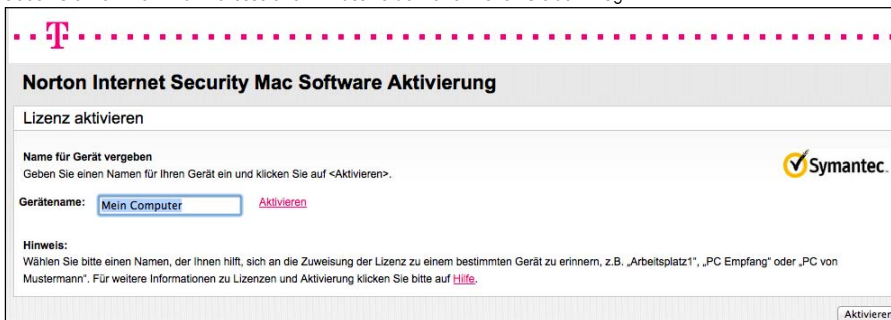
T

Norton Internet Security Mac Software Aktivierung

Lizenz aktivieren

Name für Gerät vergeben
Geben Sie einen Namen für Ihren Gerät ein und klicken Sie auf <Aktivieren>.

Symantec.

Gerätename: Mein Computer Aktivieren

Hinweis:
Wählen Sie bitte einen Namen, der Ihnen hilft, sich an die Zuweisung der Lizenz zu einem bestimmten Gerät zu erinnern, z.B. „Arbeitsplatz1", „PC Empfang" oder „PC von Mustermann". Für weitere Informationen zu Lizenzen und Aktivierung klicken Sie bitte auf Hilfe.

Aktivieren